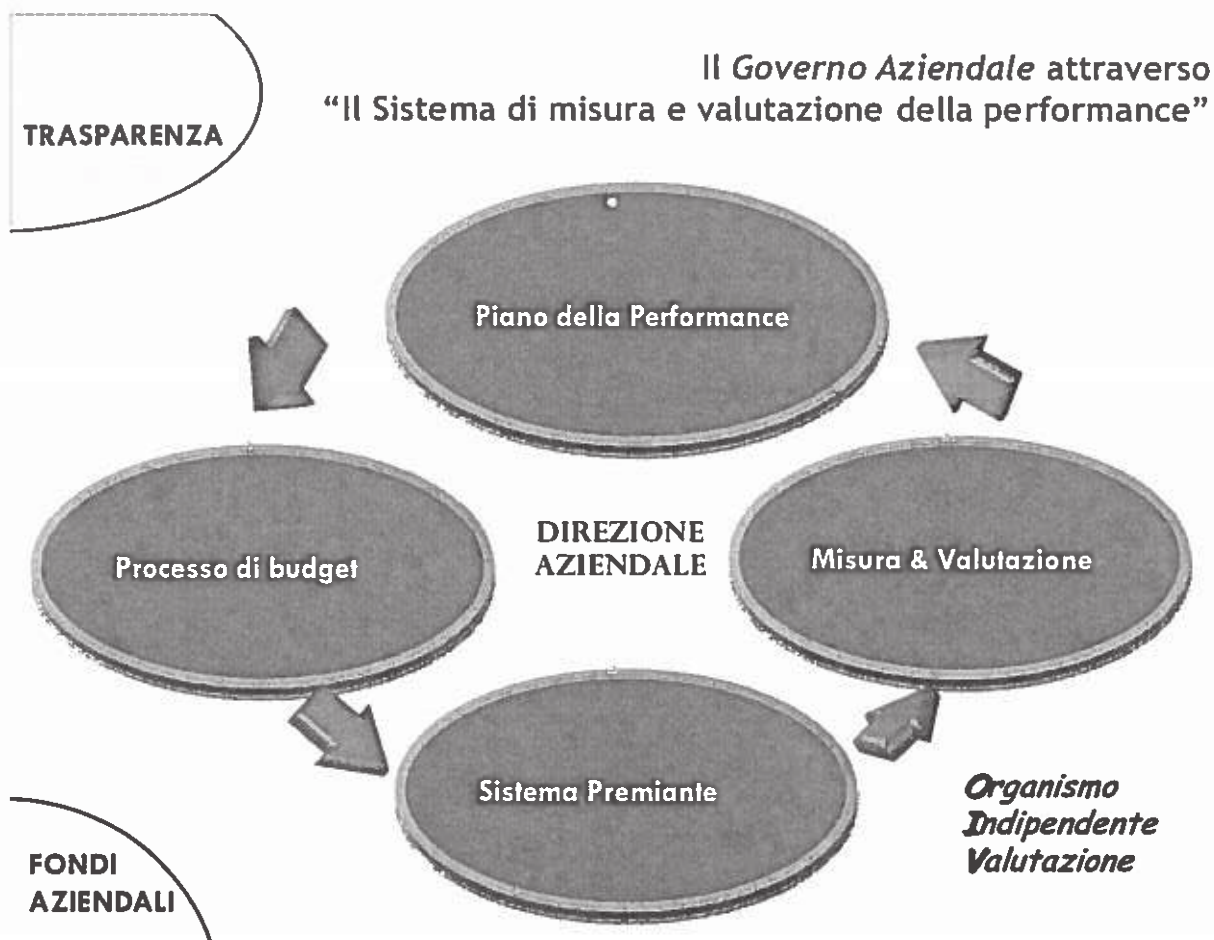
TRASPARENZA

Il Governo Aziendale attraverso "Il Sistema di misura e valutazione della performance"

Piano della Performance

Processo di budget

DIREZIONE AZIENDALE

Misura & Valutazione

Sistema Premiante

Organismo Indipendente Valutazione

FONDI AZIENDALI